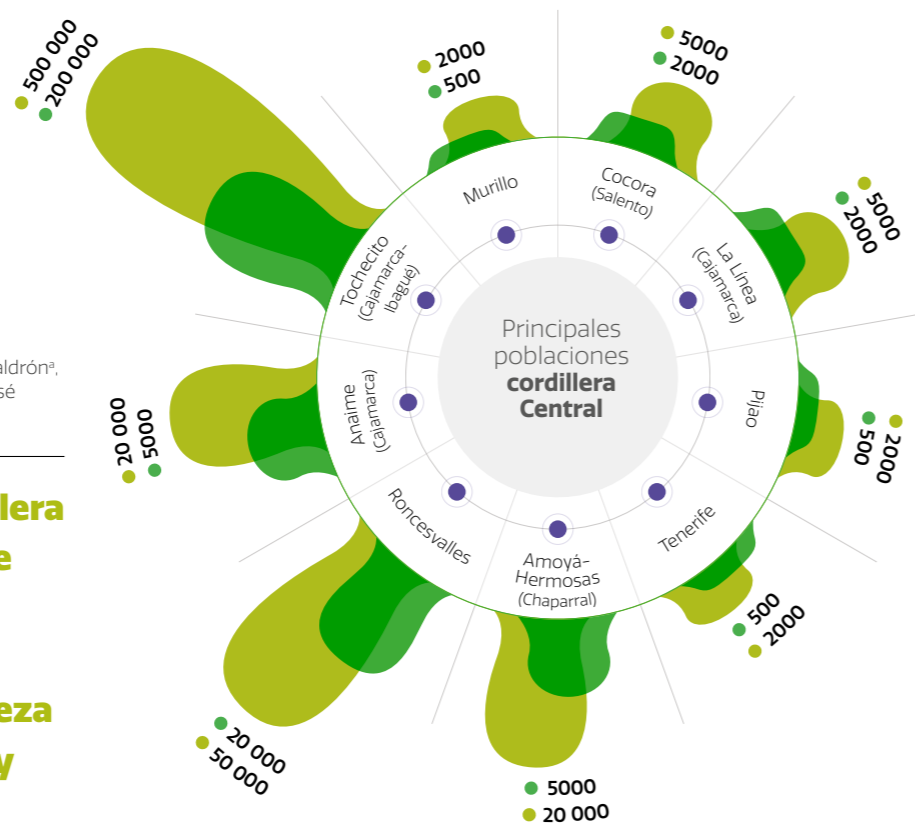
500 000
200 000

2000
500

5000
2000

5000
2000

2000
500

500
2000

5000
20 000

20 000
50 000

20 000
5000

aldrónª,
sé

lera
e

eza
y

Principales poblaciones **cordillera Central**

Murillo

Cocora (Salento)

La Línea (Cajamarca)

Pijao

Tenerife

Amoyá-Hermosas (Chaparral)

Roncesvalles

Anaime (Cajamarca)

Tochecito (Cajamarca-Ibagué)